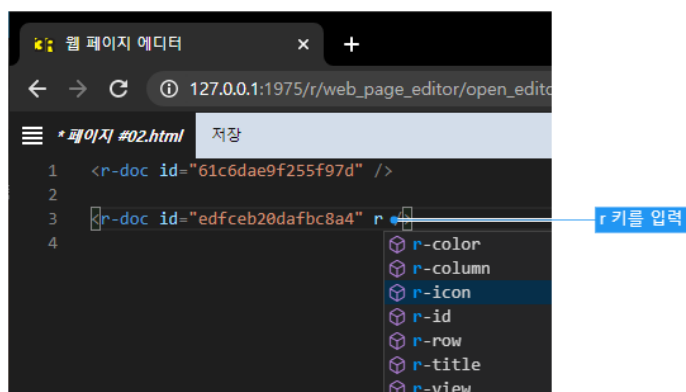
웹 페이지 에디터 ×  +

127.0.0.1:1975/r/web_page_editor/open_edito

* 페이지 #02.html   저장

1  <r-doc id="61c6dae9f255f97d" />
2
3  <r-doc id="edfceb20dafbc8a4" r >
4

r-color
r-column
r-icon
r-id
r-row
r-title
r-view

r 키를 입력